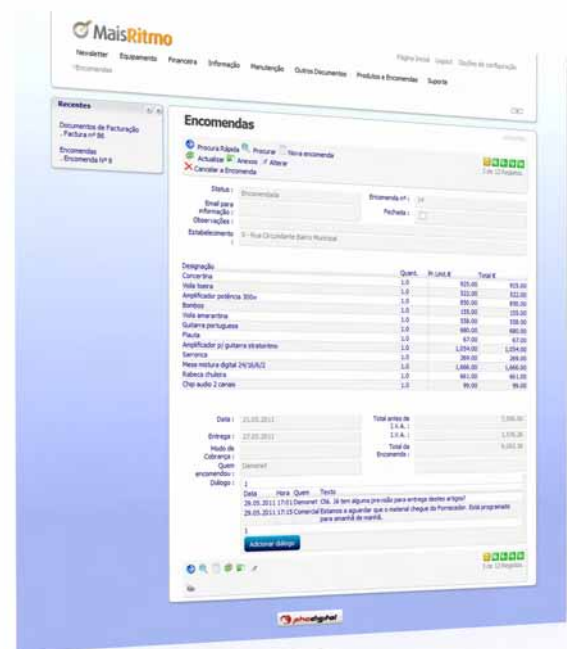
MaisRitmo

Newsletter Equipamento Financeiro Informação Manutenção Outros Documentos Produtos e Encomendas Suporte
Encomendas

Página Inicial Logout Opções de configuração

Recentes

Documentos de Facturação - Factura nº 86

Encomendas - Encomenda Nº 9

Encomendas

Procura Rápida Procurar Nova encomenda
Actualizar Anexos Alterar
Cancelar a Encomenda

Status : Encomendada
Encomenda nº : 14
Email para informação :
Fechada :
Observações :
Estabelecimento : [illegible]

| Designação | Quant. | Pr. Unit. € | Total € |
|---|---|---|---|
| Concertina | 1.0 | 925.00 | 925.00 |
| Viola toeira | 1.0 | 322.00 | 322.00 |
| Amplificador potência 300w | 1.0 | 850.00 | 850.00 |
| Bombos | 1.0 | 155.00 | 155.00 |
| Viola amarantina | 1.0 | 155.00 | 155.00 |
| Guitarra portuguesa | 1.0 | 558.00 | 558.00 |
| Flauta | 1.0 | 680.00 | 680.00 |
| Amplificador p/ guitarra stratosfera | 1.0 | 67.00 | 67.00 |
| Sarronca | 1.0 | 1,054.00 | 1,054.00 |
| Mesa mistura digital 24/16/8/2 | 1.0 | 269.00 | 269.00 |
| Rabeca chuleira | 1.0 | 1,666.00 | 1,666.00 |
| Chip audio 2 canais | 1.0 | 861.00 | 861.00 |
| | 1.0 | 99.00 | 99.00 |

Data : 25.05.2011
Entrega : 27.05.2011
Modo de Cobrança :
Quem encomendou : Denonet
Diálogo :
Total antes de I.V.A. : 7,396.00
I.V.A. : 1,576.38
Total da Encomenda : 9,053.38

Data Hora Quem Texto
26.05.2011 17:01 Denonet Olá. Já tem alguma previsão para entrega destes artigos?
29.05.2011 17:15 Comercial Estamos a aguardar que o material chegue do Fornecedor. Está programado para amanhã de manhã.

Adicionar diálogo

phcdigital